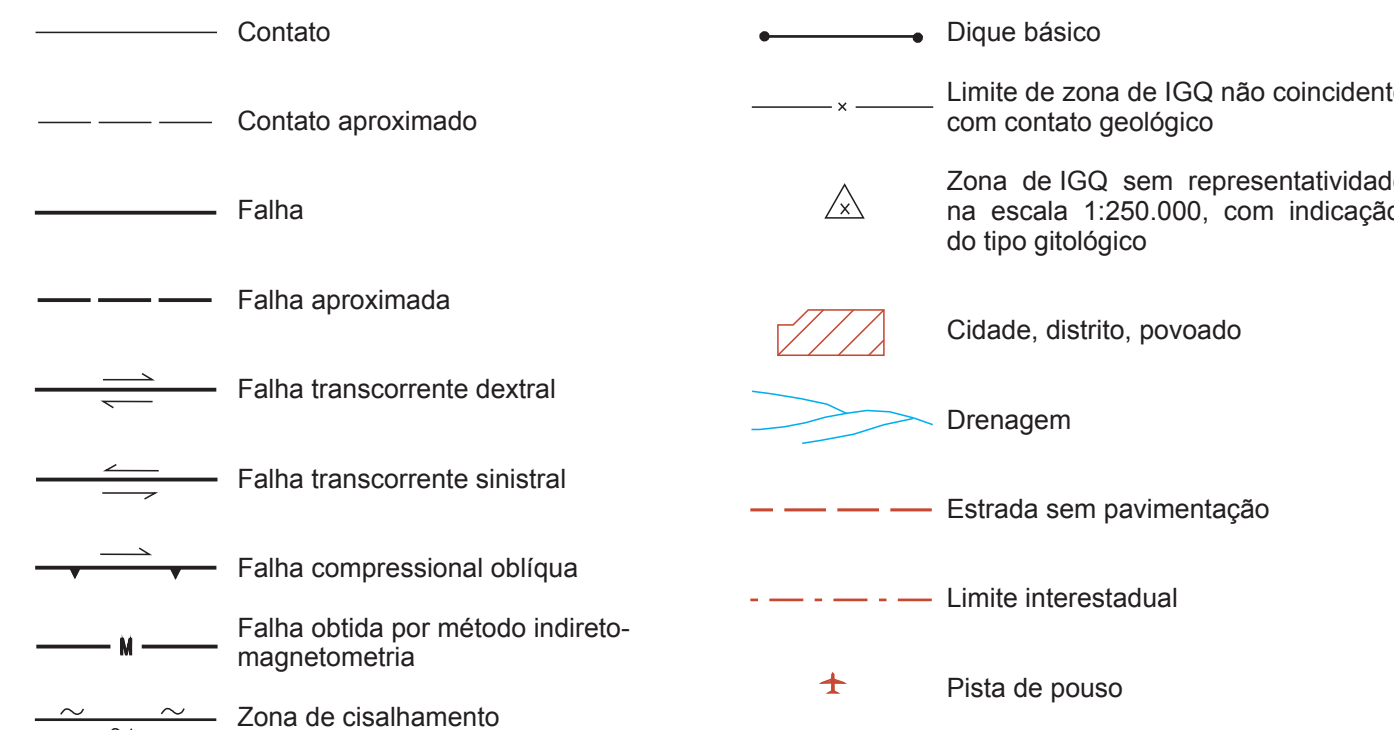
Contato

Contato aproximado

Falha

Falha aproximada

Falha transcorrente dextral

Falha transcorrente sinistral

Falha compressional oblíqua

M Falha obtida por método indireto-magnetometria

Zona de cisalhamento

Dique básico

Limite de zona de IGQ não coincidente com contato geológico

x Zona de IGQ sem representatividade na escala 1:250.000, com indicação do tipo gitológico

Cidade, distrito, povoado

Drenagem

Estrada sem pavimentação

Limite interestadual

Pista de pouso